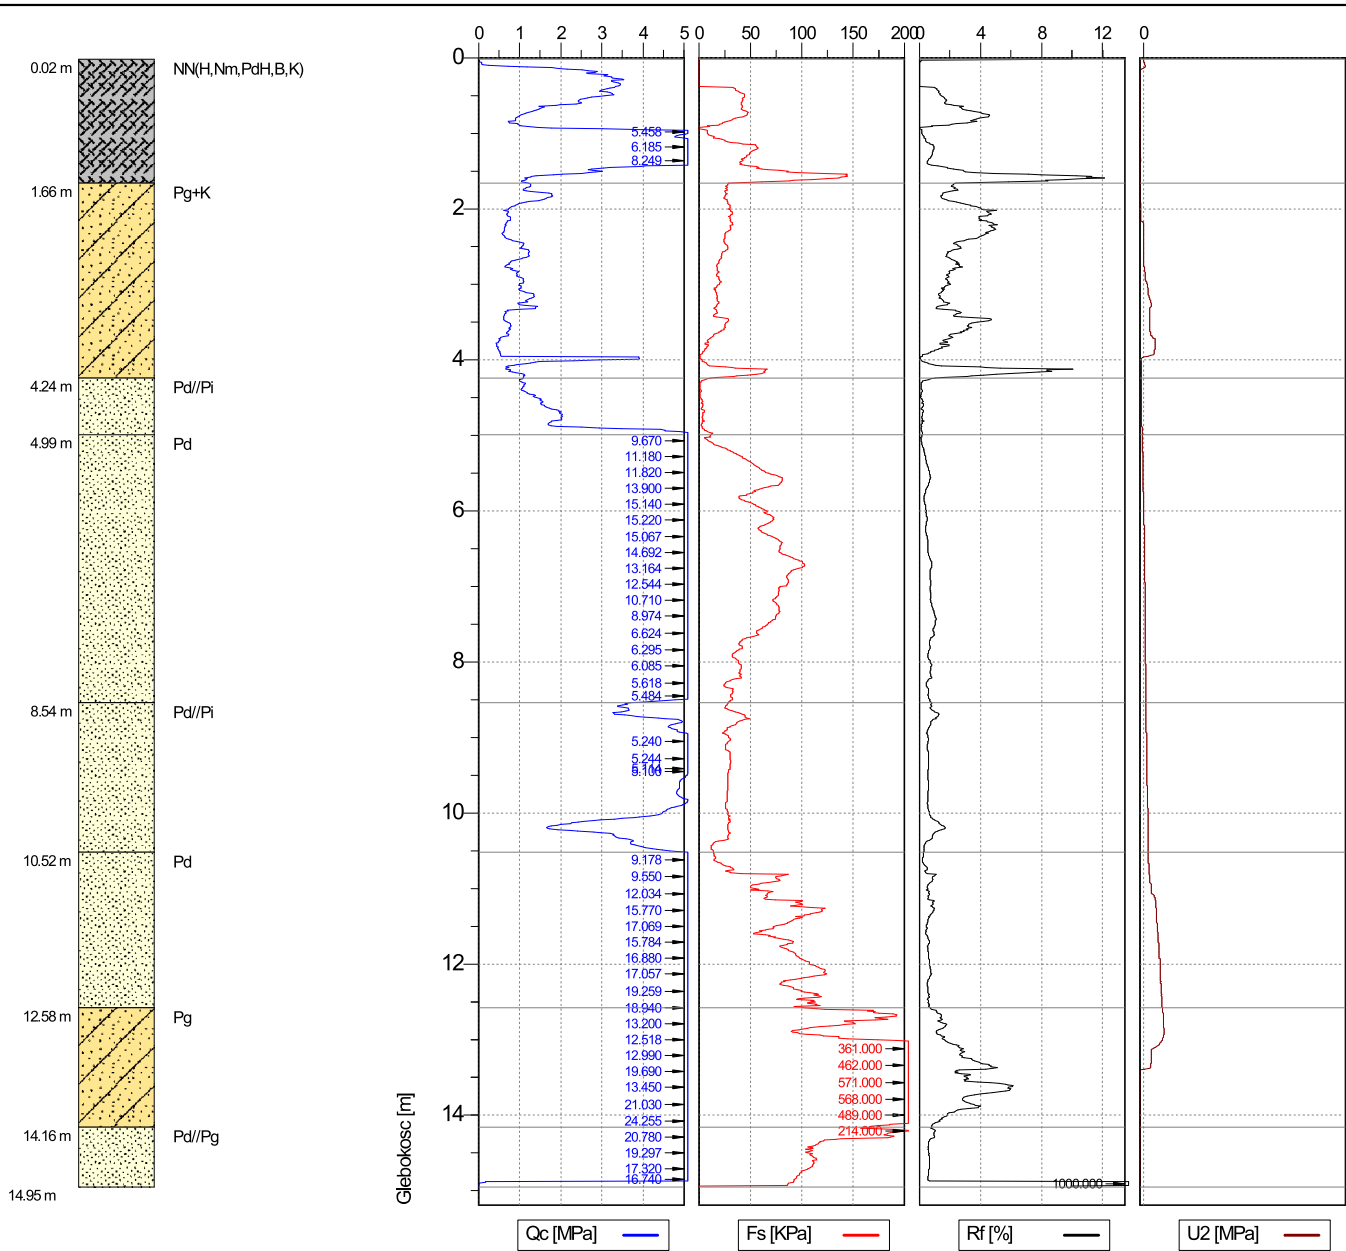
0.02 m NN(H,Nm,PdH,B,K)
1.66 m Pg+K
4.24 m Pd//Pi
4.99 m Pd
8.54 m Pd//Pi
10.52 m Pd
12.58 m Pg
14.16 m Pd//Pg
14.95 m

0 1 2 3 4 5
0 50 100 150 200
0 4 8 12
0

0
2
4
6
8
10
12
14

Glebokosc [m]

5.458
6.185
8.249
9.670
11.180
11.820
13.900
15.140
15.220
15.067
14.692
13.164
12.544
10.710
8.974
6.624
6.295
6.085
5.618
5.484
5.240
5.244
5.100
9.178
9.550
12.034
15.770
17.069
15.784
16.880
17.057
19.259
18.940
13.200
12.518
12.990
19.690
13.450
21.030
24.255
20.780
19.297
17.320
16.740

361.000
462.000
571.000
568.000
489.000
214.000

1000.000

Qc [MPa]
Fs [KPa]
Rf [%]
U2 [MPa]